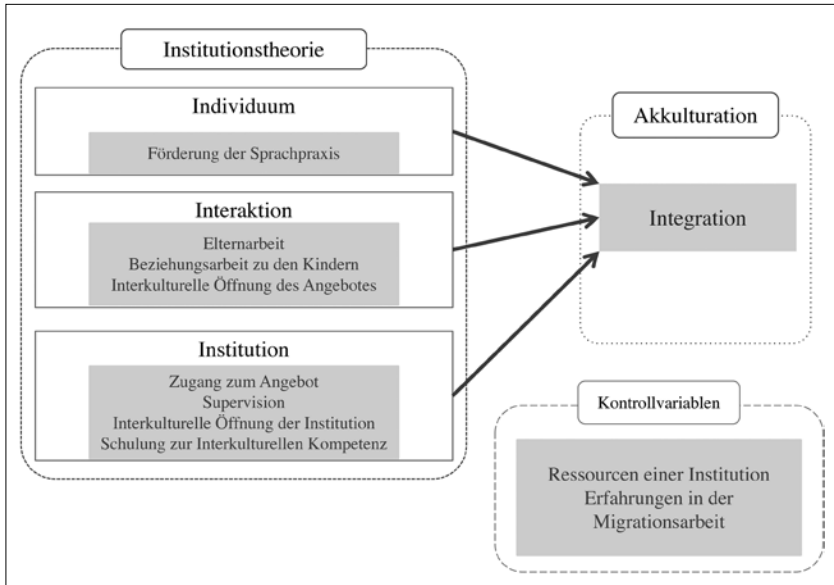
Institutionstheorie

Individuum

Förderung der Sprachpraxis

Interaktion

Elternarbeit
Beziehungsarbeit zu den Kindern
Interkulturelle Öffnung des Angebotes

Institution

Zugang zum Angebot
Supervision
Interkulturelle Öffnung der Institution
Schulung zur Interkulturellen Kompetenz

Akkulturation

Integration

Kontrollvariablen

Ressourcen einer Institution
Erfahrungen in der Migrationsarbeit